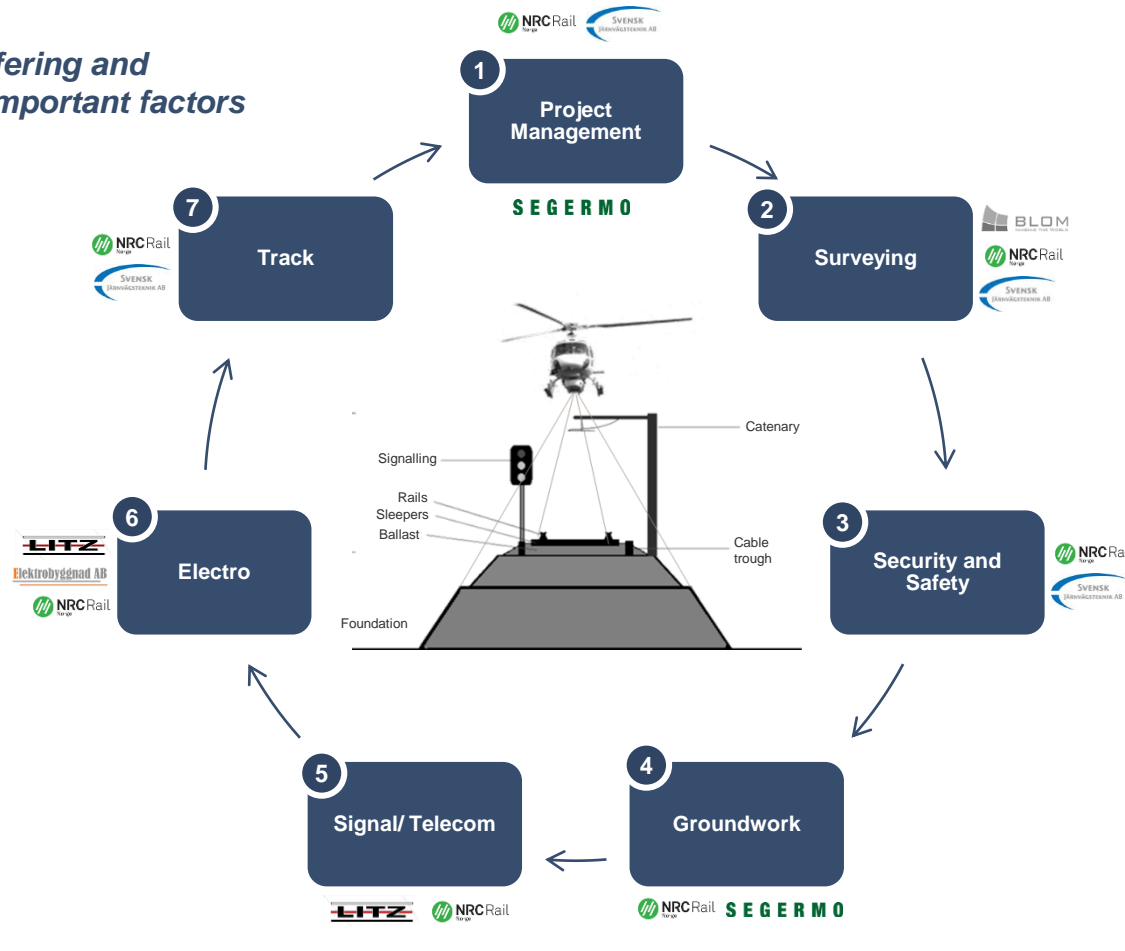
fering and
mportant factors

NRC Rail Norge
SVENSK JÄRNVÄGSTEKNIK AB

1
Project Management
SEGERMO

2
Surveying
BLOM
NRC Rail Norge
SVENSK JÄRNVÄGSTEKNIK AB

7
Track
NRC Rail Norge
SVENSK JÄRNVÄGSTEKNIK AB

Catenary
Signalling
Rails
Sleepers
Ballast
Cable trough
Foundation

6
Electro
LITZ
Elektrobyggnad AB
NRC Rail Norge

3
Security and Safety
NRC Ra
SVENSK JÄRNVÄGSTEKNIK AB

5
Signal/ Telecom
LITZ
NRC Rail

4
Groundwork
NRC Rail
SEGERMO